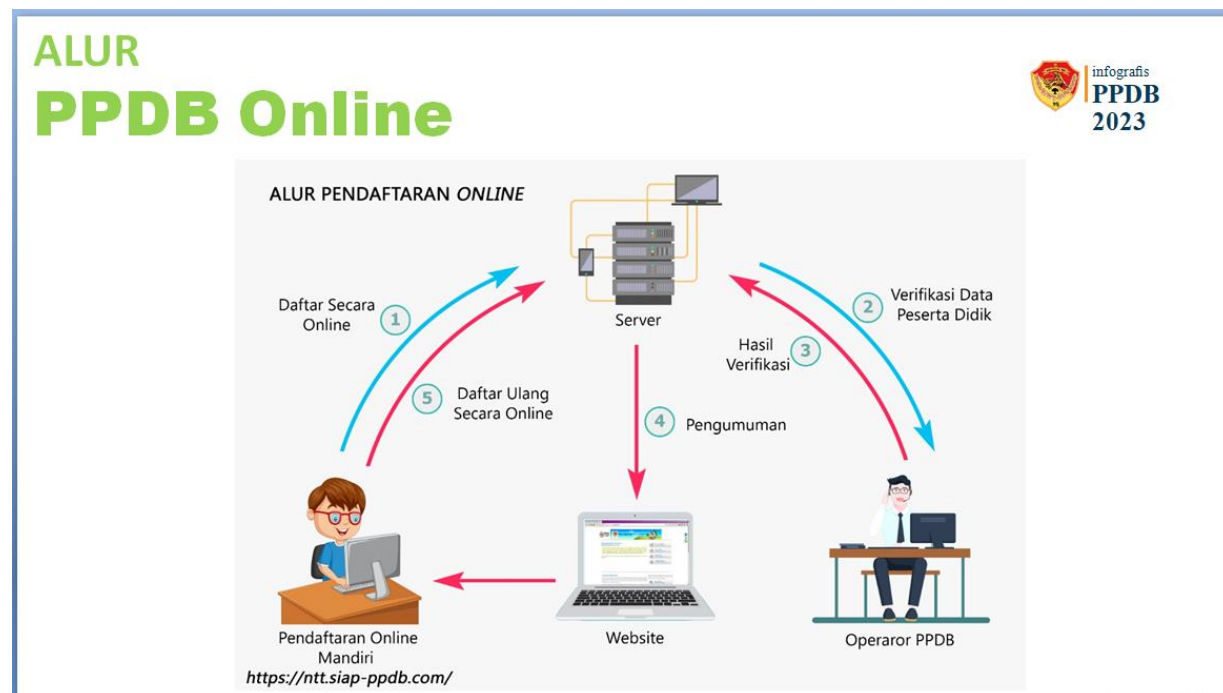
ALUR
PPDB Online

infografis
PPDB
2023

ALUR PENDAFTARAN *ONLINE*

Server

Daftar Secara Online ①

② Verifikasi Data Peserta Didik

Hasil Verifikasi ③

⑤ Daftar Ulang Secara Online

④ Pengumuman

Pendaftaran Online Mandiri

Website

Operaror PPDB

https://ntt.siap-ppdb.com/